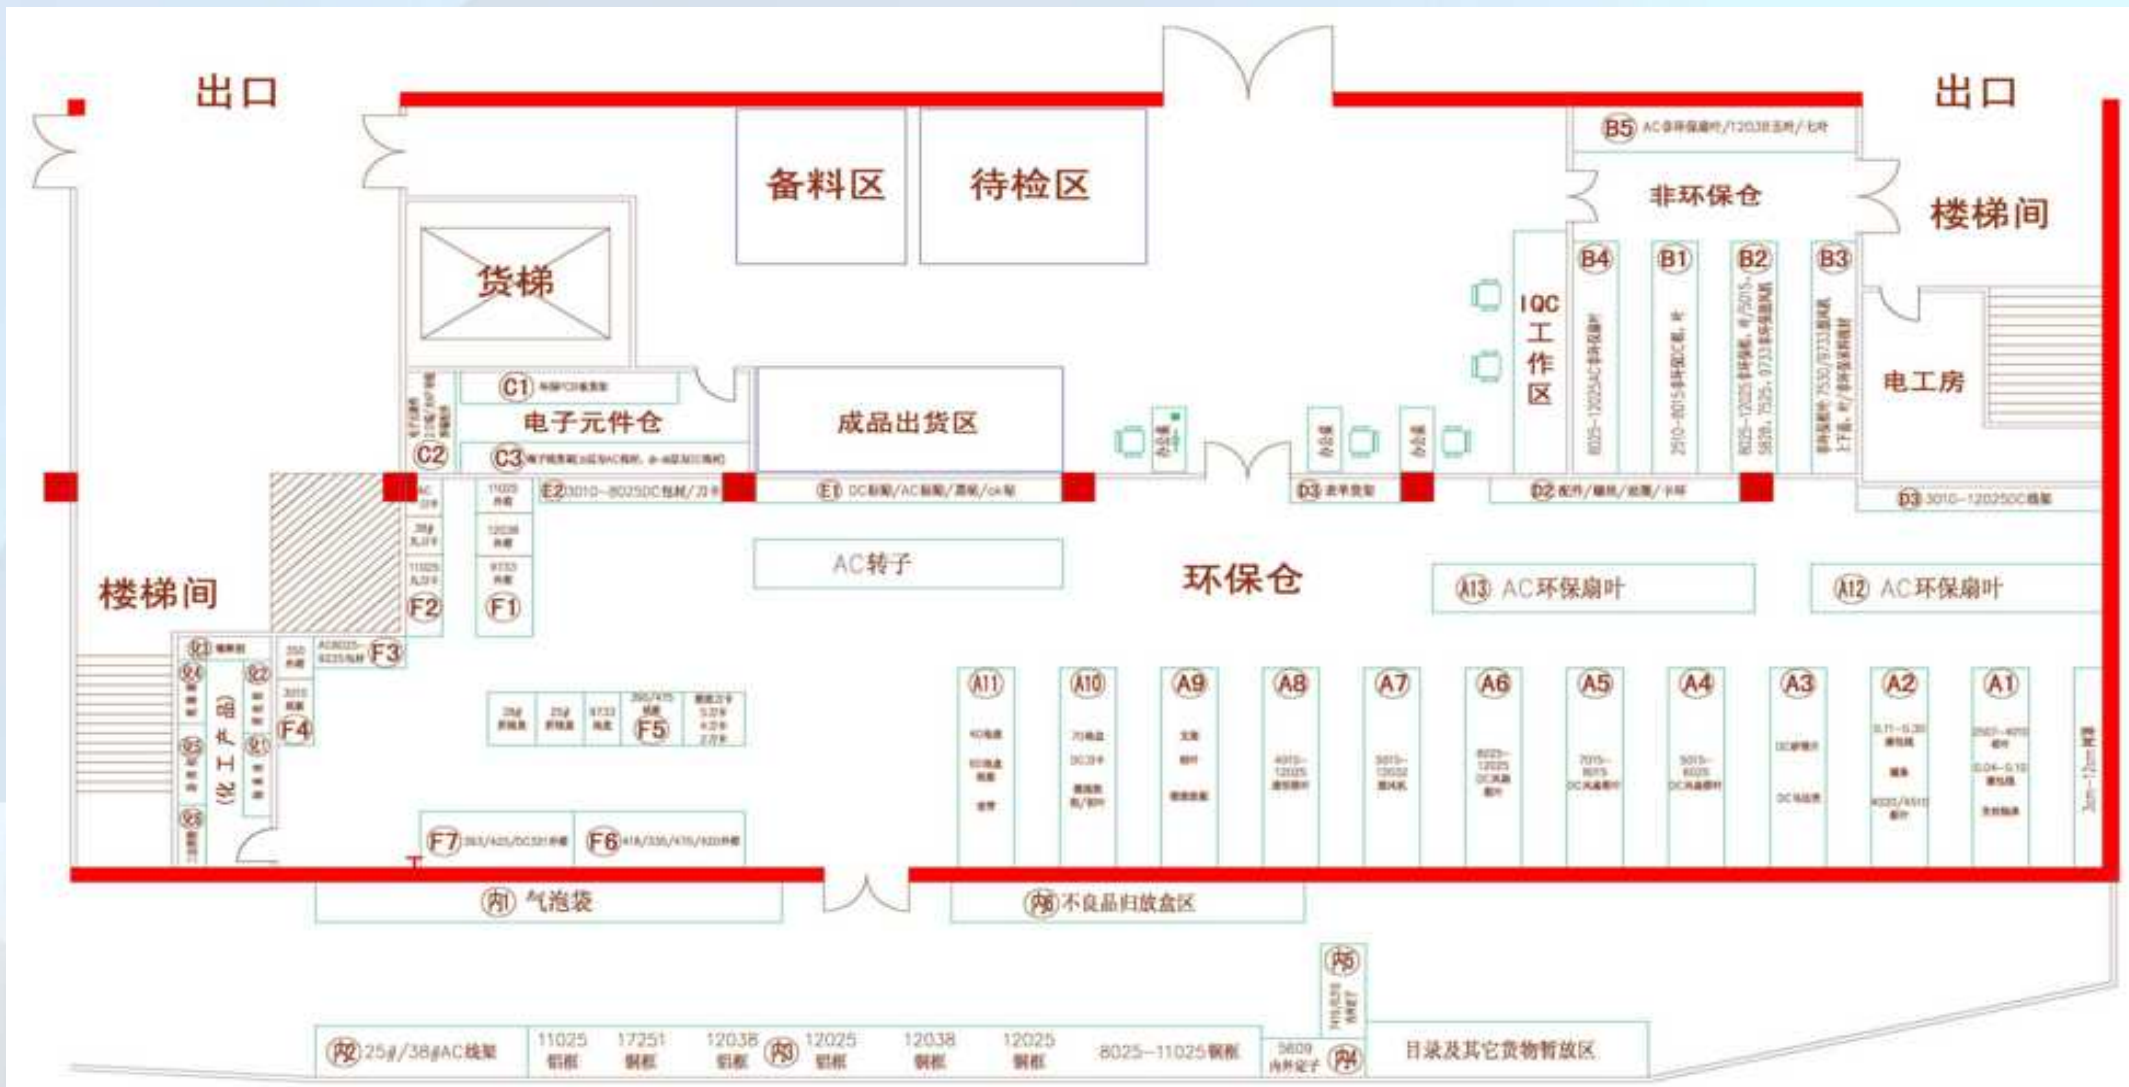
出口

出口

备料区

待检区

B5 AC非环保扇叶/12038五叶/七叶

非环保仓

楼梯间

货梯

B4

B1

B2

B3

IQC工作区

电工房

C1

电子元件仓

成品出货区

C2

C3

E2 3010-8025DC包材/刀卡

E1 DC标配/AC标配/蒸纸/ok标

D3

D2 配件/螺钉/油滑/卡环

D3 3010-12025DC线架

F2

F1

AC转子

环保仓

A13 AC环保扇叶

A12 AC环保扇叶

楼梯间

F3

F4

F5

A11

A10

A9

A8

A7

A6

A5

A4

A3

A2

A1

F7

F6

内1 气泡袋

内6 不良品归放盘区

内5

内2 25#/38#AC线架

11025 铝框

17251 铜框

12038 铝框

内3

12025 铝框

12038 铜框

12025 铜框

8025-11025铜框

内4

目录及其它货物暂放区